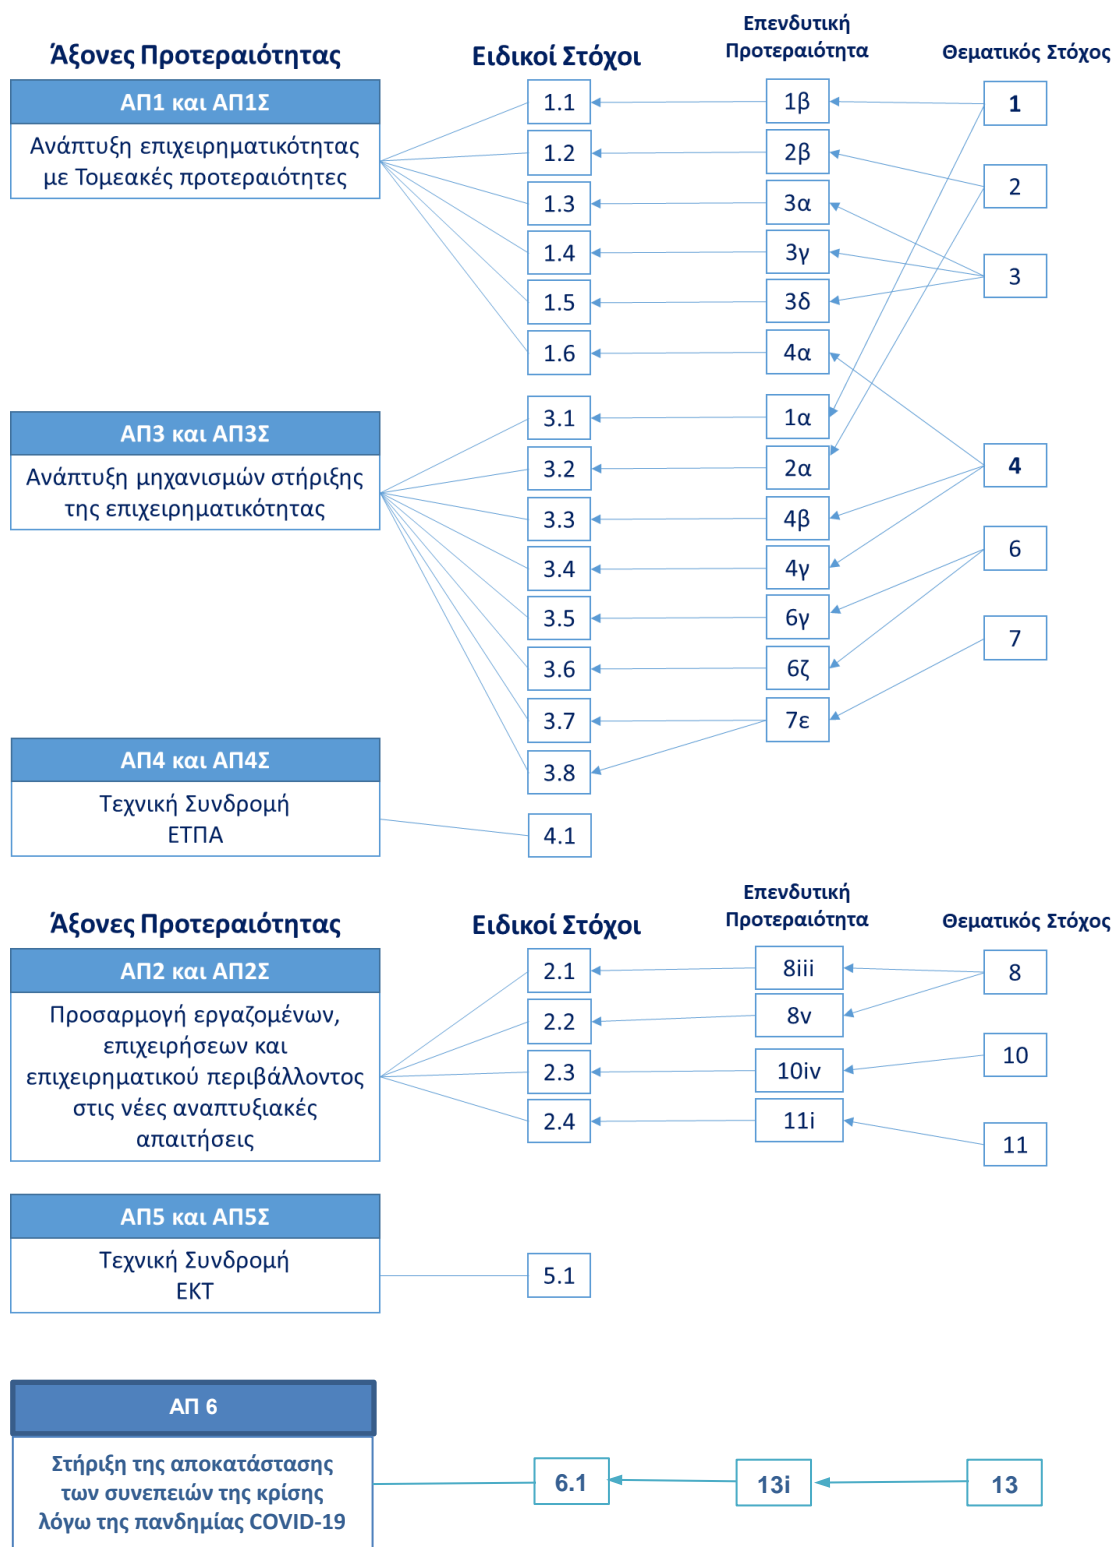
Άξονες Προτεραιότητας

Ειδικοί Στόχοι

Επενδυτική Προτεραιότητα

Θεματικός Στόχος

ΑΠ1 και ΑΠ1Σ

Ανάπτυξη επιχειρηματικότητας με Τομεακές προτεραιότητες

1.1
1.2
1.3
1.4
1.5
1.6

1β
2β
3α
3γ
3δ
4α

1
2
3

ΑΠ3 και ΑΠ3Σ

Ανάπτυξη μηχανισμών στήριξης της επιχειρηματικότητας

3.1
3.2
3.3
3.4
3.5
3.6
3.7
3.8

1α
2α
4β
4γ
6γ
6ζ
7ε

4
6
7

ΑΠ4 και ΑΠ4Σ

Τεχνική Συνδρομή ΕΤΠΑ

4.1

Άξονες Προτεραιότητας

Ειδικοί Στόχοι

Επενδυτική Προτεραιότητα

Θεματικός Στόχος

ΑΠ2 και ΑΠ2Σ

Προσαρμογή εργαζομένων, επιχειρήσεων και επιχειρηματικού περιβάλλοντος στις νέες αναπτυξιακές απαιτήσεις

2.1
2.2
2.3
2.4

8iii
8v
10iv
11i

8
10
11

ΑΠ5 και ΑΠ5Σ

Τεχνική Συνδρομή ΕΚΤ

5.1

ΑΠ 6

Στήριξη της αποκατάστασης των συνεπειών της κρίσης λόγω της πανδημίας COVID-19

6.1

13i

13